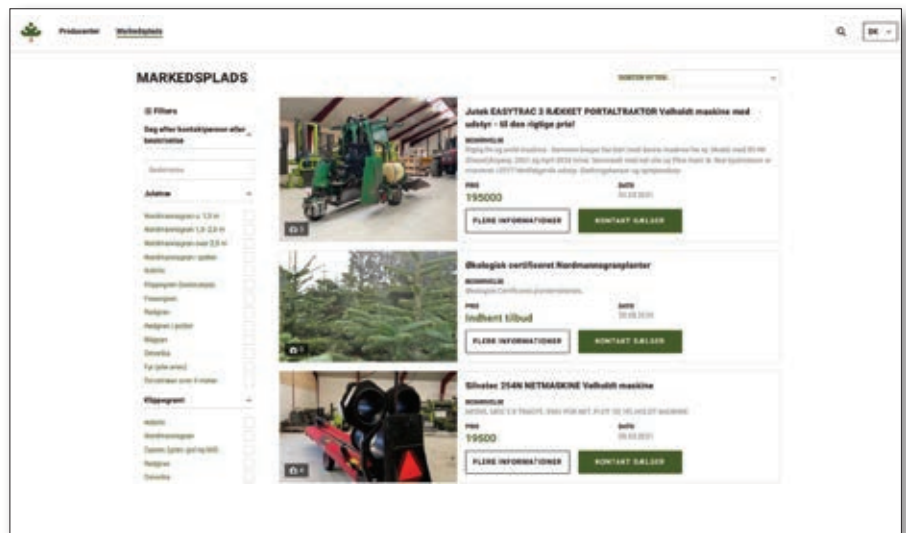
Producenter Markedsplads

DK

MARKEDSPLADS

SORTER EFTER

Filters

Søg efter kontaktperson eller beskrivelse

Juletræ

Nordmannsgran u. 1,5 m
Nordmannsgran 1,5-2,5 m
Nordmannsgran over 2,5 m
Nordmannsgran i potter
Nobilis
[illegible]
Fransgran
Rødgran
Rødgran i potter
Blågran
Omorika
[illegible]
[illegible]

Klippegrønt

Nobilis
Nordmannsgran
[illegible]
Rødgran
Omorika

Jutek EASYTRAC 3 RÆKKET PORTALTRAKTOR Vallsdalt maskine med udstyr - til den rigtige pris!

BESKRIVELSE
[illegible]

PRIS
195000

DATO
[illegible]

FLERE INFORMATIONER
KONTAKT SÆLGER

Økologisk certificeret Nordmannsgranplanter

BESKRIVELSE
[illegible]

PRIS
Indhent tilbud

DATO
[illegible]

FLERE INFORMATIONER
KONTAKT SÆLGER

Silvatec 254N NETMASKINE Vallsdalt maskine

BESKRIVELSE
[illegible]

PRIS
19500

DATO
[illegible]

FLERE INFORMATIONER
KONTAKT SÆLGER